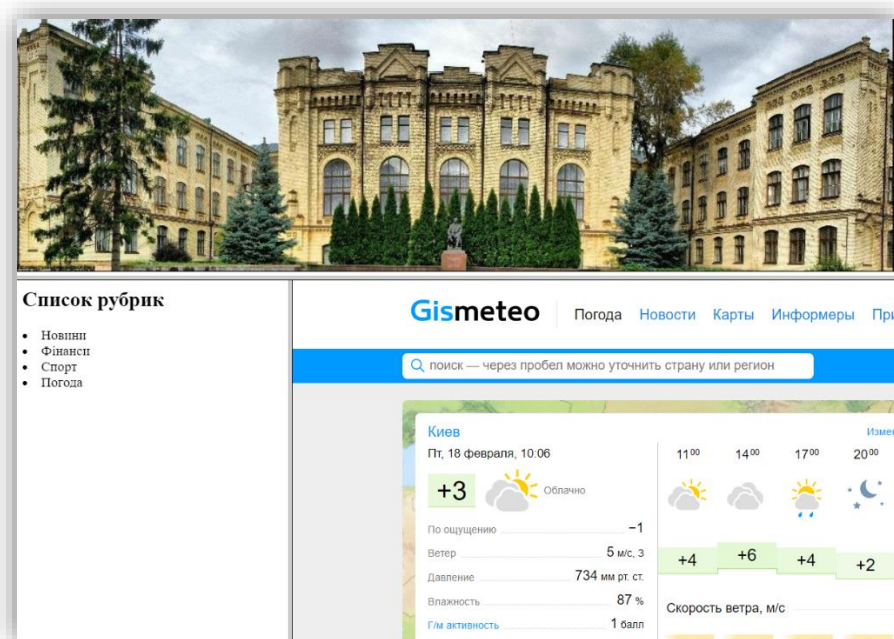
Список рубрик

- Новини
- Фінанси
- Спорт
- Погода

Gismeteo | Погода Новости Карты Информеры При

поиск — через пробел можно уточнить страну или регион

Киев Измен

Пт, 18 февраля, 10:06

+3 Облачно

По ощущению −1

Ветер 5 м/с, З

Давление 734 мм рт. ст.

Влажность 87 %

Г/м активность 1 балл

$11^{00}$ $14^{00}$ $17^{00}$ $20^{00}$

+4 +6 +4 +2

Скорость ветра, м/с